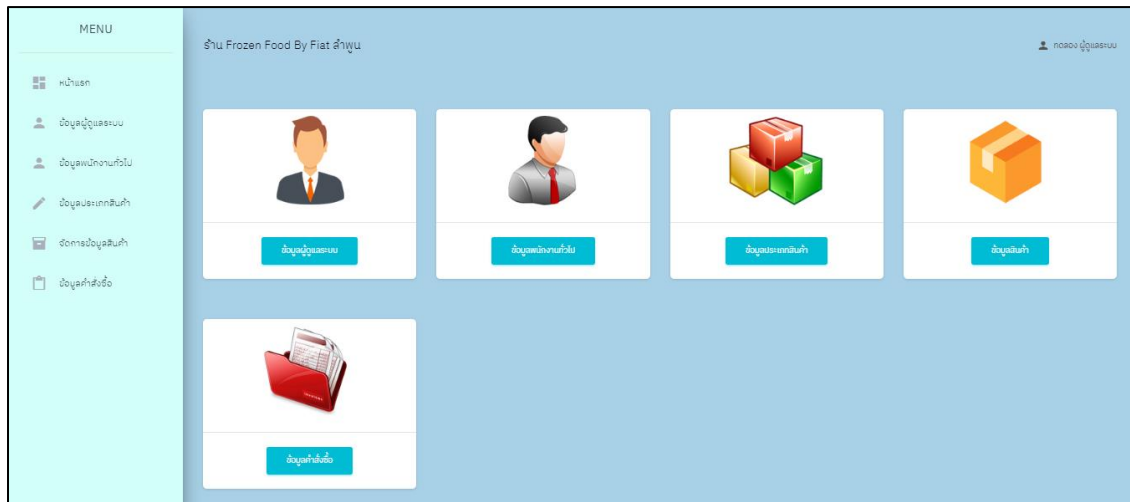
MENU

หน้าแรก

ข้อมูลผู้ดูแลระบบ

ข้อมูลพนักงานทั่วไป

ข้อมูลประเภทสินค้า

จัดการข้อมูลสินค้า

ข้อมูลคำสั่งซื้อ

ร้าน Frozen Food By Fiat ลำพูน

ทดลอง ผู้ดูแลระบบ

ข้อมูลผู้ดูแลระบบ

ข้อมูลพนักงานทั่วไป

ข้อมูลประเภทสินค้า

ข้อมูลสินค้า

ข้อมูลคำสั่งซื้อ